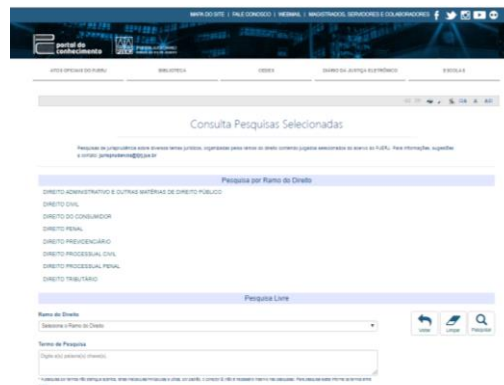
MAPA DO SITE | FALE CONOSCO | WEBMAIL | MAGISTRADOS, SERVIDORES E COLABORADORES

portal do conhecimento

ATOS OFICIAIS DO PJERJ | BIBLIOTECA | CEDES | DIÁRIO DA JUSTIÇA ELETRÔNICO | E-SCOLA

Consulta Pesquisas Selecionadas

Pesquisas de jurisprudência sobre diversos temas jurídicos, organizadas pelos ramos do direito contendo julgados selecionados do acervo do PJERJ. Para informações, sugestões e contato: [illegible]

Pesquisa por Ramo do Direito

DIREITO ADMINISTRATIVO E OUTRAS MATÉRIAS DE DIREITO PÚBLICO
DIREITO CIVIL
DIREITO DO CONSUMIDOR
DIREITO PENAL
DIREITO PREVIDENCIÁRIO
DIREITO PROCESSUAL CIVIL
DIREITO PROCESSUAL PENAL
DIREITO TRIBUTÁRIO

Pesquisa Livre

Ramo do Direito
Selecione o Ramo do Direito

Termo de Pesquisa
Digite a(s) palavra(s) chave(s)

Voltar | Limpar | Pesquisar

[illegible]